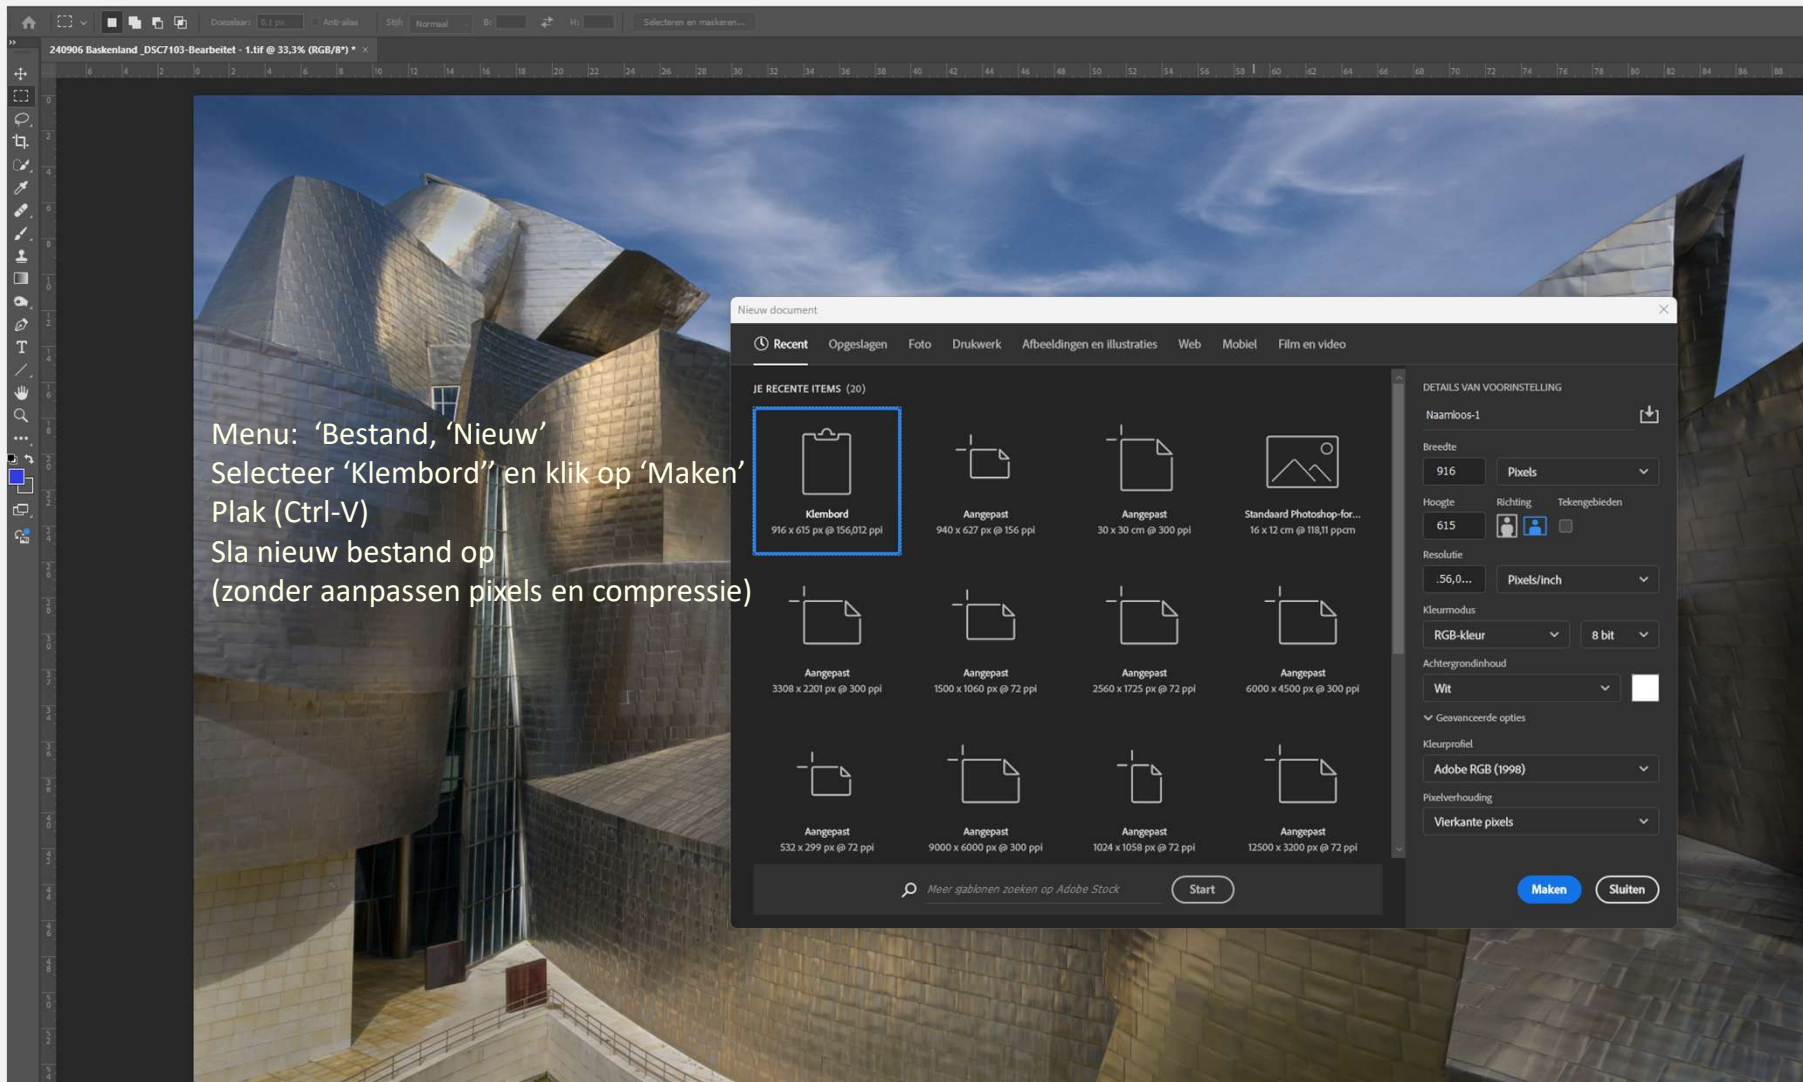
Doezelaar: 0 px Anti-alias Stijl: Normaal B: H: Selecteren en maskeren...

240906 Baskenland _DSC7103-Bearbeitet - 1.tif @ 33,3% (RGB/8*) *

Menu: ‘Bestand, ‘Nieuw’
Selecteer ‘Klembord’’ en klik op ‘Maken’
Plak (Ctrl-V)
Sla nieuw bestand op
(zonder aanpassen pixels en compressie)

Nieuw document

Recent Opgeslagen Foto Drukwerk Afbeeldingen en illustraties Web Mobiel Film en video

JE RECENTE ITEMS (20)

Klembord
916 x 615 px @ 156,012 ppi

Aangepast
940 x 627 px @ 156 ppi

Aangepast
30 x 30 cm @ 300 ppi

Standaard Photoshop-for...
16 x 12 cm @ 118,11 ppcm

Aangepast
3308 x 2201 px @ 300 ppi

Aangepast
1500 x 1060 px @ 72 ppi

Aangepast
2560 x 1725 px @ 72 ppi

Aangepast
6000 x 4500 px @ 300 ppi

Aangepast
532 x 299 px @ 72 ppi

Aangepast
9000 x 6000 px @ 300 ppi

Aangepast
1024 x 1058 px @ 72 ppi

Aangepast
12500 x 3200 px @ 72 ppi

Meer sjablonen zoeken op Adobe Stock

Start

DETAILS VAN VOORINSTELLING

Naamloos-1

Breedte
916 Pixels

Hoogte Richting Tekengebieden
615

Resolutie
156,0... Pixels/inch

Kleurmodus
RGB-kleur 8 bit

Achtergrondinhoud
Wit

Geavanceerde opties

Kleurprofiel
Adobe RGB (1998)

Pixelverhouding
Vierkante pixels

Maken Sluiten